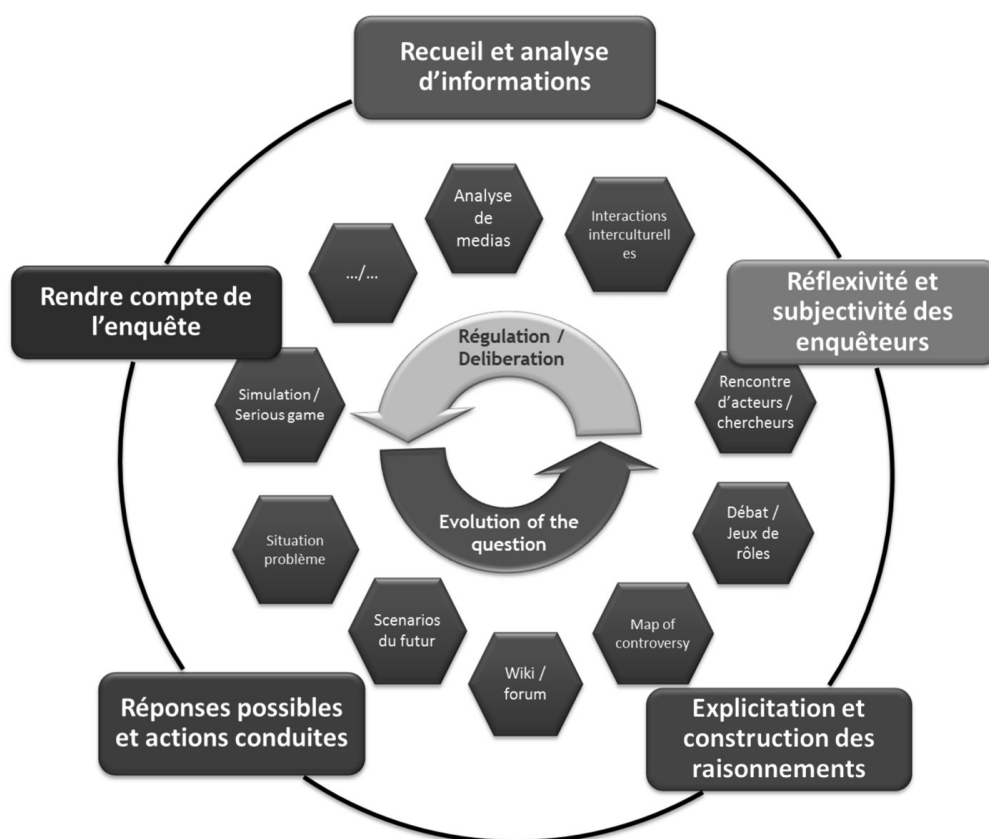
Recueil et analyse d'informations

Analyse de medias

Interactions interculturelles

.../...

Réflexivité et subjectivité des enquêteurs

Rendre compte de l'enquête

Régulation / Deliberation

Rencontre d'acteurs / chercheurs

Simulation / Serious game

Evolution of the question

Débat / Jeux de rôles

Situation problème

Scenarios du futur

Map of controversy

Wiki / forum

Réponses possibles et actions conduites

Explicitation et construction des raisonnements